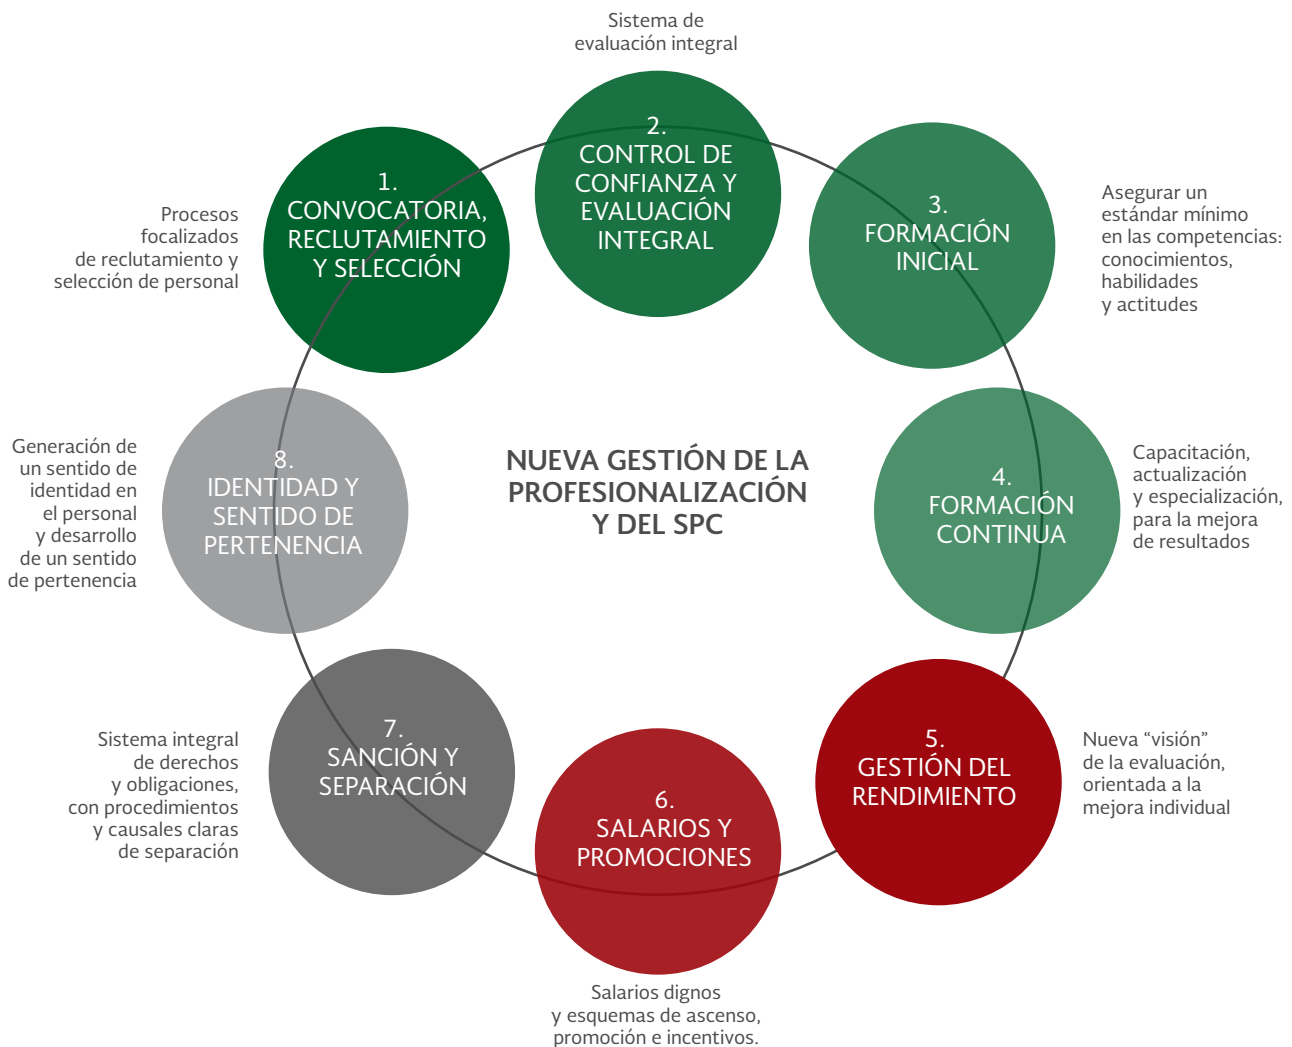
NUEVA GESTIÓN DE LA PROFESIONALIZACIÓN Y DEL SPC

Sistema de evaluación integral

2. CONTROL DE CONFIANZA Y EVALUACIÓN INTEGRAL

Procesos focalizados de reclutamiento y selección de personal

1. CONVOCATORIA, RECLUTAMIENTO Y SELECCIÓN

3. FORMACIÓN INICIAL

Asegurar un estándar mínimo en las competencias: conocimientos, habilidades y actitudes

Generación de un sentido de identidad en el personal y desarrollo de un sentido de pertenencia

8. IDENTIDAD Y SENTIDO DE PERTENENCIA

4. FORMACIÓN CONTINUA

Capacitación, actualización y especialización, para la mejora de resultados

Sistema integral de derechos y obligaciones, con procedimientos y causales claras de separación

7. SANCIÓN Y SEPARACIÓN

6. SALARIOS Y PROMOCIONES

5. GESTIÓN DEL RENDIMIENTO

Nueva “visión” de la evaluación, orientada a la mejora individual

Salarios dignos y esquemas de ascenso, promoción e incentivos.